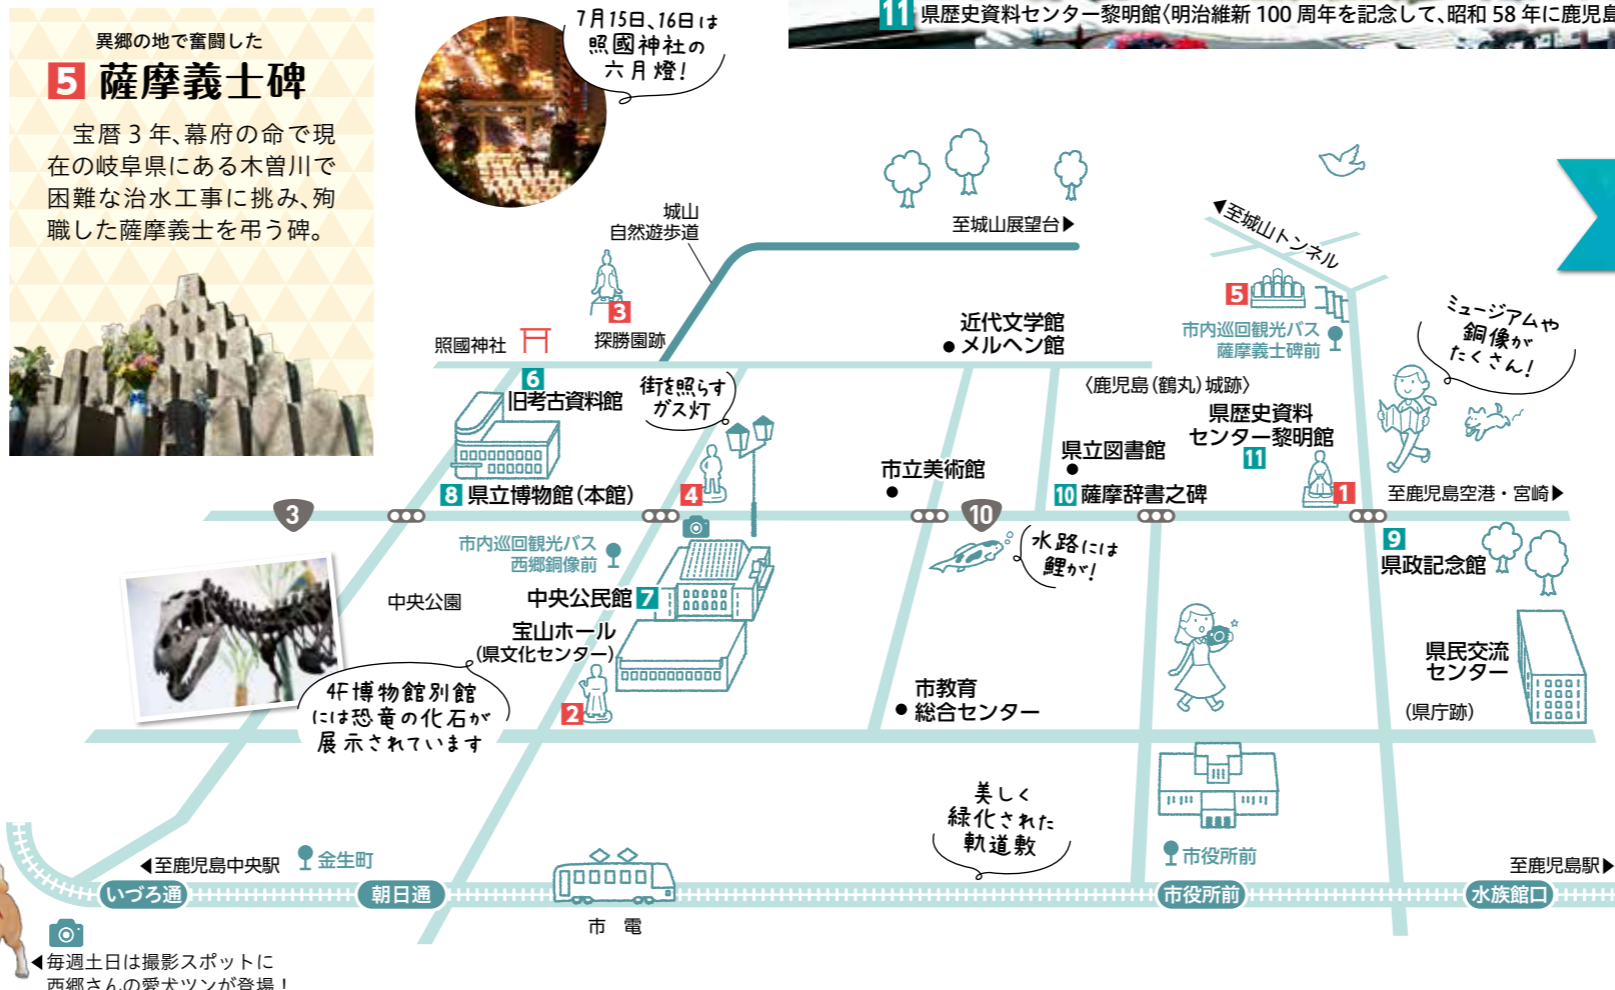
異郷の地で奮闘した
5 薩摩義士碑

宝暦3年、幕府の命で現在の岐阜県にある木曽川で困難な治水工事に挑み、殉職した薩摩義士を弔う碑。

7月15日、16日は照國神社の六月燈!

11 県歴史資料センター黎明館〈明治維新 100 周年を記念して、昭和 58 年に鹿児島

城山自然遊歩道

至城山展望台▶

◀至城山トンネル

5

市内巡回観光バス 薩摩義士碑前

ミュージアムや銅像がたくさん!

3

照國神社

探勝園跡

近代文学館
● メルヘン館

6 旧考古資料館

街を照らすガス灯

〈鹿児島(鶴丸)城跡〉

県歴史資料センター黎明館 11

県立図書館
●

市立美術館
●

8 県立博物館(本館)

4

10 薩摩辞書之碑

1

至鹿児島空港・宮崎▶

3

10

市内巡回観光バス 西郷銅像前

水路には鯉が!

9 県政記念館

中央公園

中央公民館 7

宝山ホール (県文化センター)

県民交流センター

4F博物館別館には恐竜の化石が展示されています

市教育
● 総合センター

2

(県庁跡)

美しく緑化された軌道敷

◀至鹿児島中央駅

金生町

市役所前

至鹿児島駅▶

いづろ通

朝日通

市役所前

水族館口

市 電

◀毎週土日は撮影スポットに西郷さんの愛犬ツンが登場!